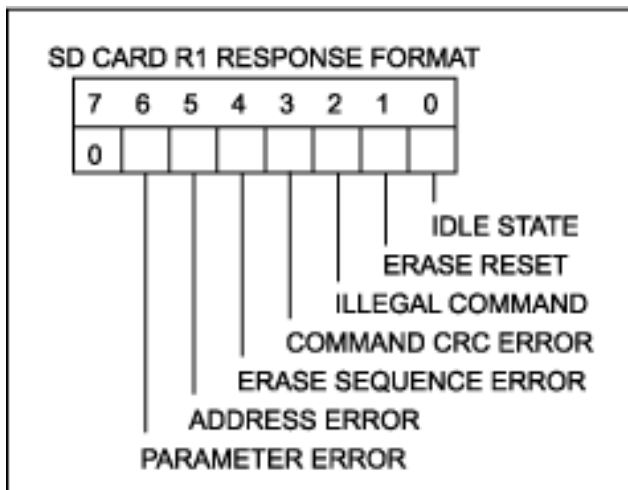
SD CARD R1 RESPONSE FORMAT

| 7 | 6 | 5 | 4 | 3 | 2 | 1 | 0 |
|---|---|---|---|---|---|---|---|
| 0 | | | | | | | |

IDLE STATE
ERASE RESET
ILLEGAL COMMAND
COMMAND CRC ERROR
ERASE SEQUENCE ERROR
ADDRESS ERROR
PARAMETER ERROR